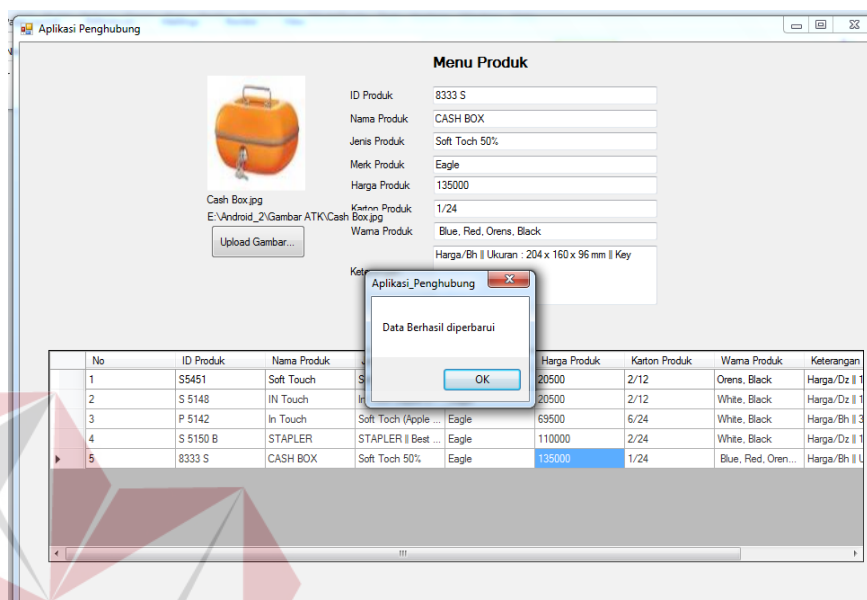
Aplikasi Penghubung

Menu Produk

Cash Box.jpg
E:\Android_2\Gambar ATK\Cash Box.jpg

Upload Gambar...

ID Produk 8333 S
Nama Produk CASH BOX
Jenis Produk Soft Toch 50%
Merk Produk Eagle
Harga Produk 135000
Karton Produk 1/24
Warna Produk Blue, Red, Orens, Black
Kete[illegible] Harga/Bh || Ukuran : 204 x 160 x 96 mm || Key

Aplikasi_Penghubung
Data Berhasil diperbarui
OK

| | No | ID Produk | Nama Produk | J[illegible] | | Harga Produk | Karton Produk | Warna Produk | Keterangan |
|---|---|---|---|---|---|---|---|---|---|
| | 1 | S5451 | Soft Touch | S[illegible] | | 20500 | 2/12 | Orens, Black | Harga/Dz || 1 |
| | 2 | S 5148 | IN Touch | In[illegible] | | 20500 | 2/12 | White, Black | Harga/Dz || 1 |
| | 3 | P 5142 | In Touch | Soft Toch (Apple ... | Eagle | 69500 | 6/24 | White, Black | Harga/Bh || 3 |
| | 4 | S 5150 B | STAPLER | STAPLER || Best ... | Eagle | 110000 | 2/24 | White, Black | Harga/Dz || 1 |
| ▸ | 5 | 8333 S | CASH BOX | Soft Toch 50% | Eagle | 135000 | 1/24 | Blue, Red, Oren... | Harga/Bh || U |